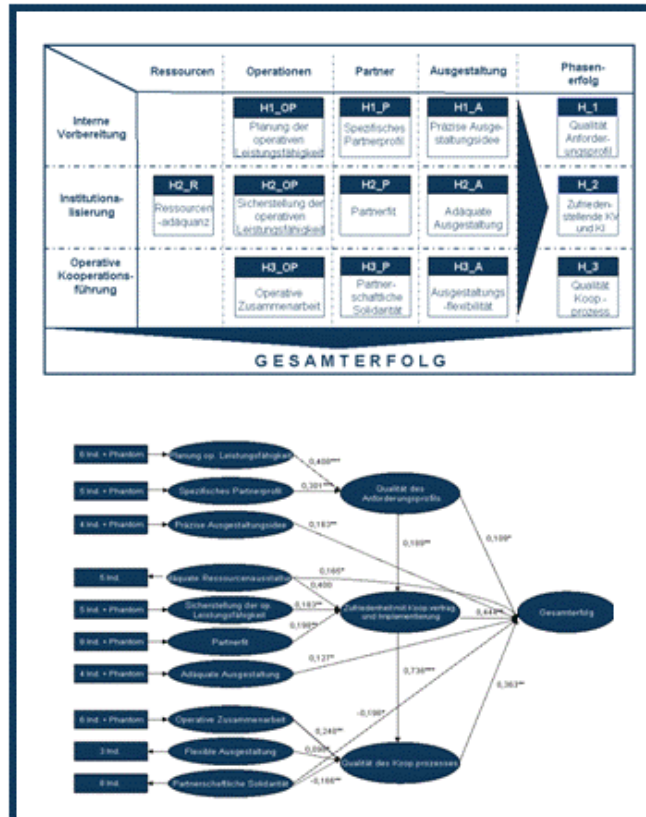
| | Ressourcen | Operationen | Partner | Ausgestaltung | Phasenerfolg |
|---|---|---|---|---|---|
| Interne Vorbereitung | | H1_OP Planung der operativen Leistungsfähigkeit | H1_P Spezifisches Partnerprofil | H1_A Präzise Ausgestaltungsidee | H_1 Qualität Anforderungsprofil |
| Institutionalisierung | H2_R Ressourcenadäquanz | H2_OP Sicherstellung der operativen Leistungsfähigkeit | H2_P Partnerfit | H2_A Adäquate Ausgestaltung | H_2 Zufriedenstellende KV und KI |
| Operative Kooperationsführung | | H3_OP Operative Zusammenarbeit | H3_P Partnerschaftliche Solidarität | H3_A Ausgestaltungsflexibilität | H_3 Qualität Koop.-prozess |

GESAMTERFOLG

6 Ind. + Phantom
Planung op. Leistungsfähigkeit
0,400***
5 Ind. + Phantom
Spezifisches Partnerprofil
0,301***
Qualität des Anforderungsprofils
4 Ind. + Phantom
Präzise Ausgestaltungsidee
0,163**
0,109*
0,188**
5 Ind.
Adäquate Ressourcenausstattung
0,166*
0,400
5 Ind. + Phantom
Sicherstellung der op. Leistungsfähigkeit
0,183**
Zufriedenheit mit Koop.vertrag und Implementierung
0,448**
Gesamterfolg
9 Ind. + Phantom
Partnerfit
0,198**
4 Ind. + Phantom
Adäquate Ausgestaltung
0,127*
0,736***
-0,190*
0,363**
6 Ind. + Phantom
Operative Zusammenarbeit
0,248**
3 Ind.
Flexible Ausgestaltung
0,098*
8 Ind.
Partnerschaftliche Solidarität
-0,166**
Qualität des Koop.prozesses